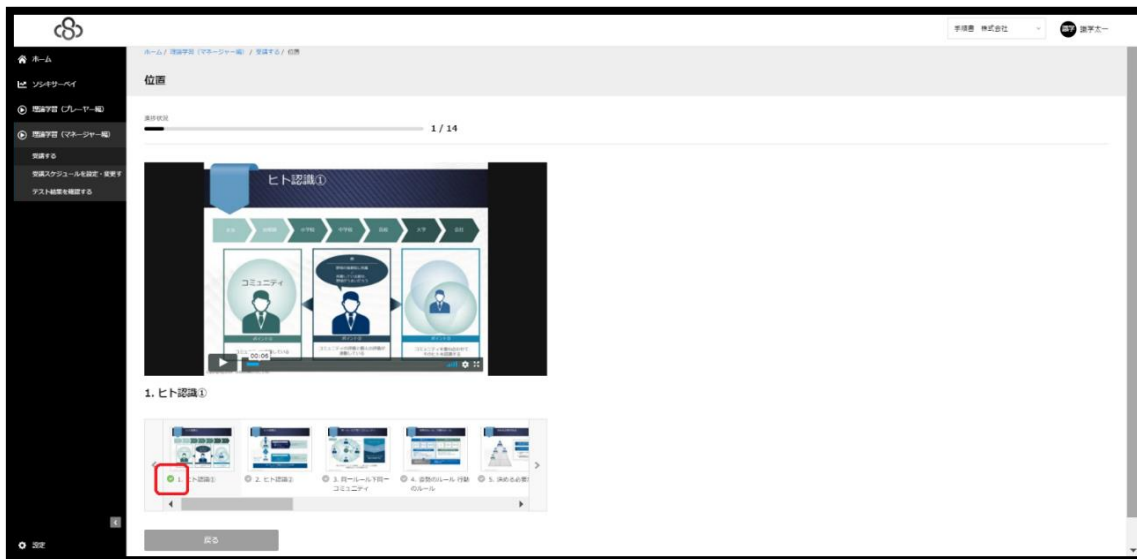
手順書 株式会社
識学太一

ホーム
ソシキサーベイ
理論学習（プレーヤー編）
理論学習（マネージャー編）
受講する
受講スケジュールを設定・変更する
テスト結果を確認する

ホーム / 理論学習（マネージャー編） / 受講する / 位置

位置

進捗状況
1 / 14

ヒト認識①

コミュニティ

00:06

1. ヒト認識①

1. ヒト認識①
2. ヒト認識②
3. 同一ルール下同一コミュニティ
4. 複数のルール 行動のルール
5. 決める必要

戻る

設定